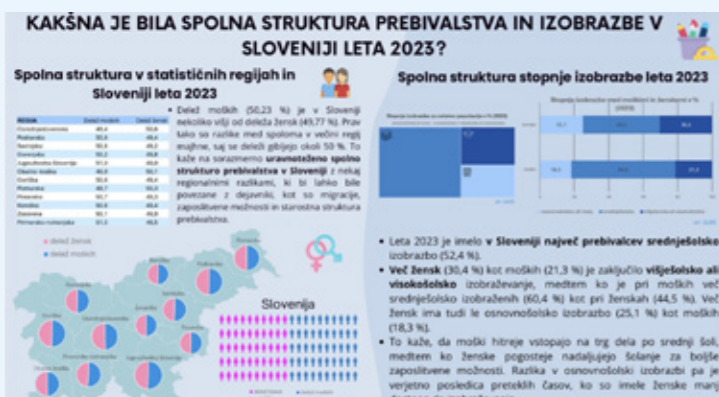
KAKŠNA JE BILA SPOLNA STRUKTURA PREBIVALSTVA IN IZOBRAZBE V SLOVENIJI LETA 2023?

Spolna struktura v statističnih regijah in Sloveniji leta 2023

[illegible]

• Delež moških (50,23 %) je v Sloveniji nekoliko višji od deleža žensk (49,77 %). Prav tako so razlike med spoloma v večini regij majhne, saj se deleži gibljejo okoli 50 %. To kaže na razmeroma uravnoteženo spolno strukturo prebivalstva v Sloveniji z nekaj regionalnimi razlikami, ki bi lahko bile povezane z dejavniki, kot so migracije, zaposlitvene možnosti in starostna struktura prebivalstva.

delež žensk
delež moških

Slovenija

Spolna struktura stopnje izobrazbe leta 2023

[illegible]

• Leta 2023 je imelo v Sloveniji največ prebivalcev srednješolsko izobrazbo (52,4 %).

• Več žensk (30,4 %) kot moških (21,3 %) je zaključilo višješolsko ali visokošolsko izobraževanje, medtem ko je pri moških več srednješolsko izobraženih (60,4 %) kot pri ženskah (44,5 %). Več žensk ima tudi le osnovnošolsko izobrazbo (25,1 %) kot moških (18,3 %).

• To kaže, da moški hitreje vstopajo na trg dela po srednji šoli, medtem ko ženske pogosteje nadaljujejo šolanje za boljše zaposlitvene možnosti. Razlika v osnovnošolski izobrazbi pa je verjetno posledica preteklih časov, ko so imele ženske manj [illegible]